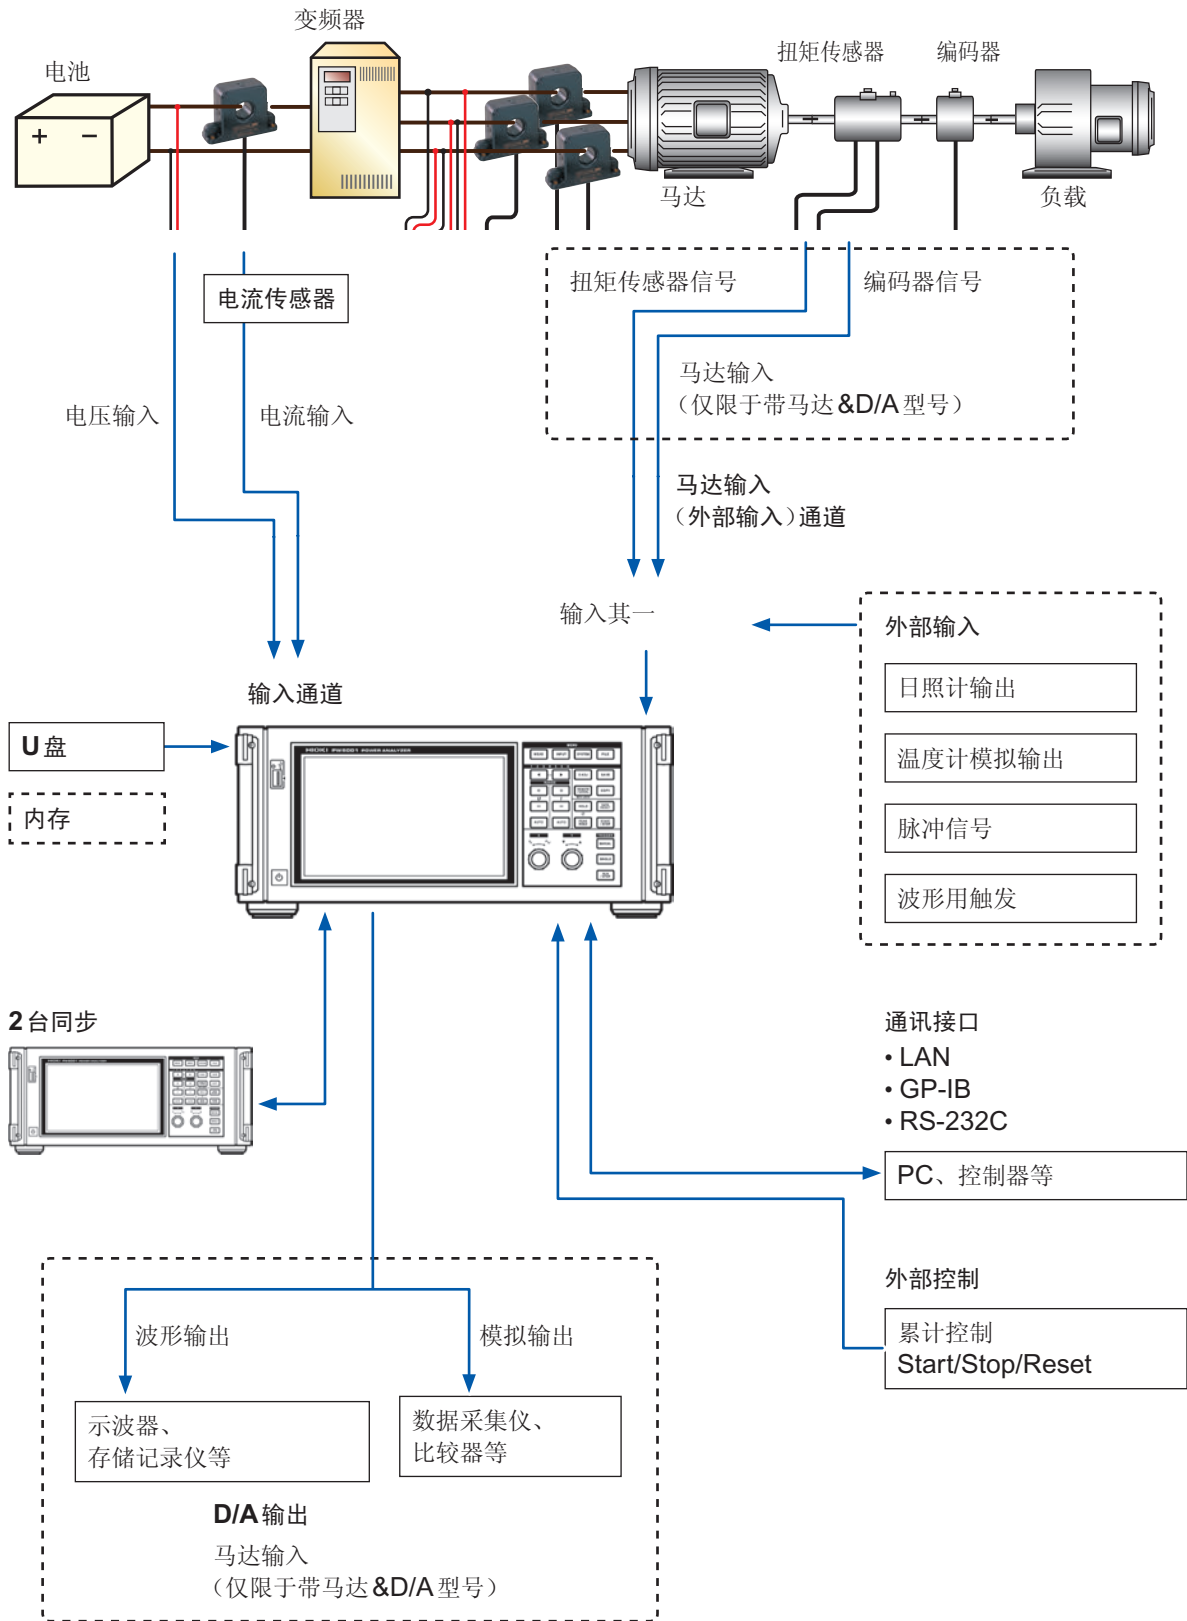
变频器

电池

扭矩传感器

编码器

马达

负载

电流传感器

扭矩传感器信号

编码器信号

马达输入
（仅限于带马达&D/A型号）

电压输入

电流输入

马达输入
（外部输入）通道

输入其一

外部输入

日照计输出

温度计模拟输出

脉冲信号

波形用触发

输入通道

U盘

内存

2台同步

通讯接口
• LAN
• GP-IB
• RS-232C

PC、控制器等

外部控制

累计控制
Start/Stop/Reset

波形输出

模拟输出

示波器、
存储记录仪等

数据采集仪、
比较器等

D/A输出

马达输入
（仅限于带马达&D/A型号）